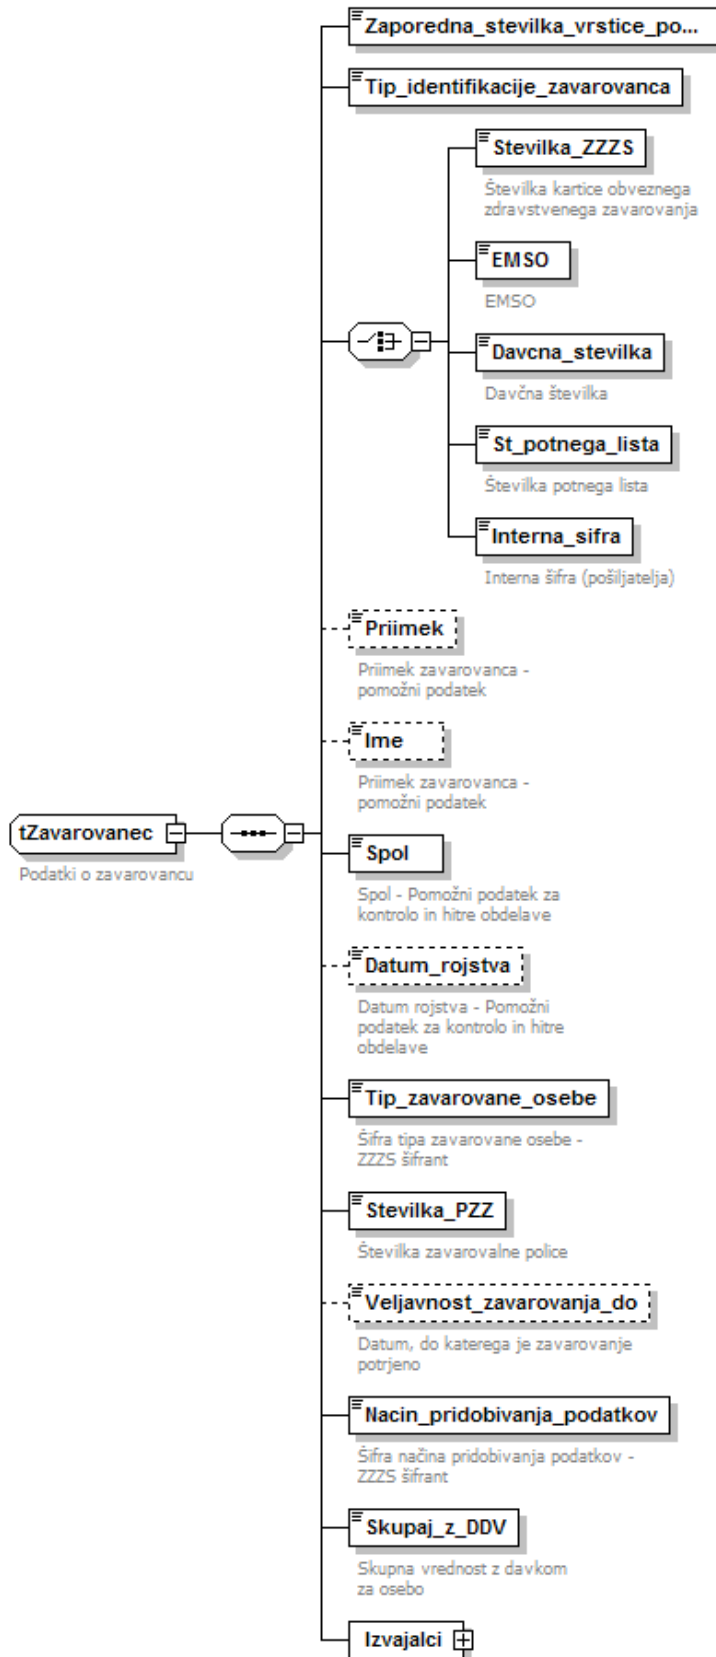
Zaporedna_stevilka_vrstice_po...

Tip_identifikacije_zavarovanca

Stevilka_ZZZS

Številka kartice obveznega zdravstvenega zavarovanja

EMSO

EMSO

Davcna_stevilka

Davčna številka

St_potnega_lista

Številka potnega lista

Interna_sifra

Interna šifra (pošiljatelja)

Priimek

Priimek zavarovanca - pomožni podatek

Ime

Priimek zavarovanca - pomožni podatek

tZavarovanec

Podatki o zavarovancu

Spol

Spol - Pomožni podatek za kontrolo in hitre obdelave

Datum_rojstva

Datum rojstva - Pomožni podatek za kontrolo in hitre obdelave

Tip_zavarovane_osebe

Šifra tipa zavarovane osebe - ZZZS šifrant

Stevilka_PZZ

Številka zavarovalne police

Veljavnost_zavarovanja_do

Datum, do katerega je zavarovanje potrjeno

Nacin_pridobivanja_podatkov

Šifra načina pridobivanja podatkov - ZZZS šifrant

Skupaj_z_DDV

Skupna vrednost z davkom za osebo

Izvajalci